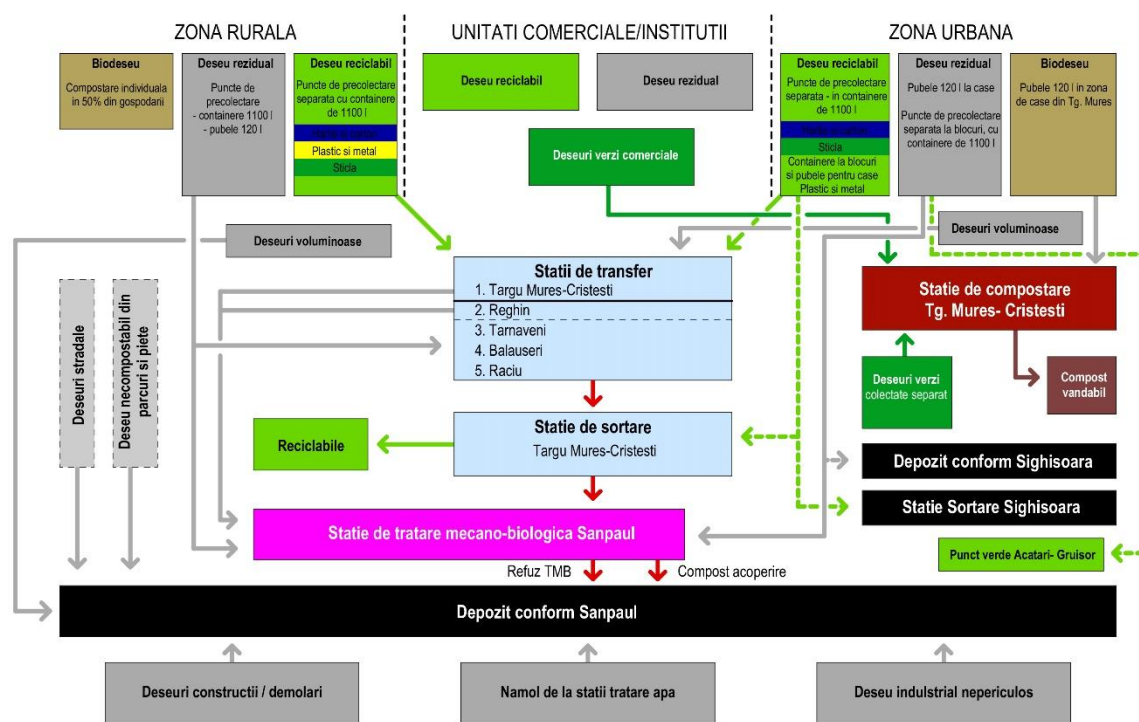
ZONA RURALA

UNITATI COMERCIALE/INSTITUTII

ZONA URBANA

Biodeseu
Compostare individuala in 50% din gospodarii

Deseu rezidual
Puncte de precolectare - containere 1100 l - pubele 120 l

Deseu reciclabil
Puncte de precolectare separata cu containere de 1100 l
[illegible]
Plastic si metal
Sticla

Deseu reciclabil

Deseu rezidual

Deseuri verzi comerciale

Deseu reciclabil
Puncte de precolectare separata - in containere de 1100 l
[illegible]
Sticla
Containere la blocuri si pubele pentru case
Plastic si metal

Deseu rezidual
Pubele 120 l la case
Puncte de precolectare separata la blocuri, cu containere de 1100 l

Biodeseu
Pubele 120 l in zona de case din Tg. Mures

Deseuri voluminoase

Deseuri voluminoase

Deseuri stradale

Deseu necompostabil din parcuri si piete

Statii de transfer
1. Targu Mures-Cristesti
2. Reghin
3. Tarnaveni
4. Balauseri
5. Raciu

Statie de compostare
Tg. Mures- Cristesti

Deseuri verzi colectate separat

Compost vandabil

Reciclabile

Statie de sortare
Targu Mures-Cristesti

Depozit conform Sighisoara

Statie Sortare Sighisoara

Statie de tratare mecano-biologica Sanpaul

Punct verde Acatari- Gruisor

Refuz TMB

Compost acoperire

Depozit conform Sanpaul

Deseuri constructii / demolari

Namol de la statii tratare apa

Deseu indulstrial nepericulos